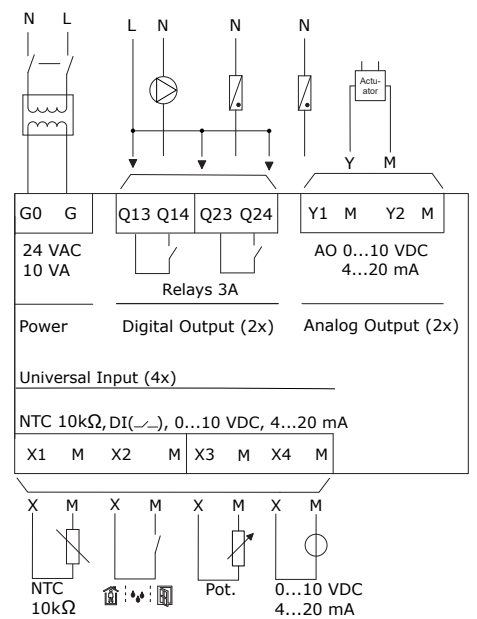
N L

L N N N

Actu-ator

Y M

G0 G

Q13 Q14 Q23 Q24

Y1 M Y2 M

24 VAC
10 VA

AO 0…10 VDC
4…20 mA

Relays 3A

Power

Digital Output (2x)

Analog Output (2x)

Universal Input (4x)

NTC 10kΩ, DI(⁄), 0…10 VDC, 4…20 mA

X1 M X2 M X3 M X4 M

X M X M X M X M

NTC
10kΩ

Pot.

0…10 VDC
4…20 mA